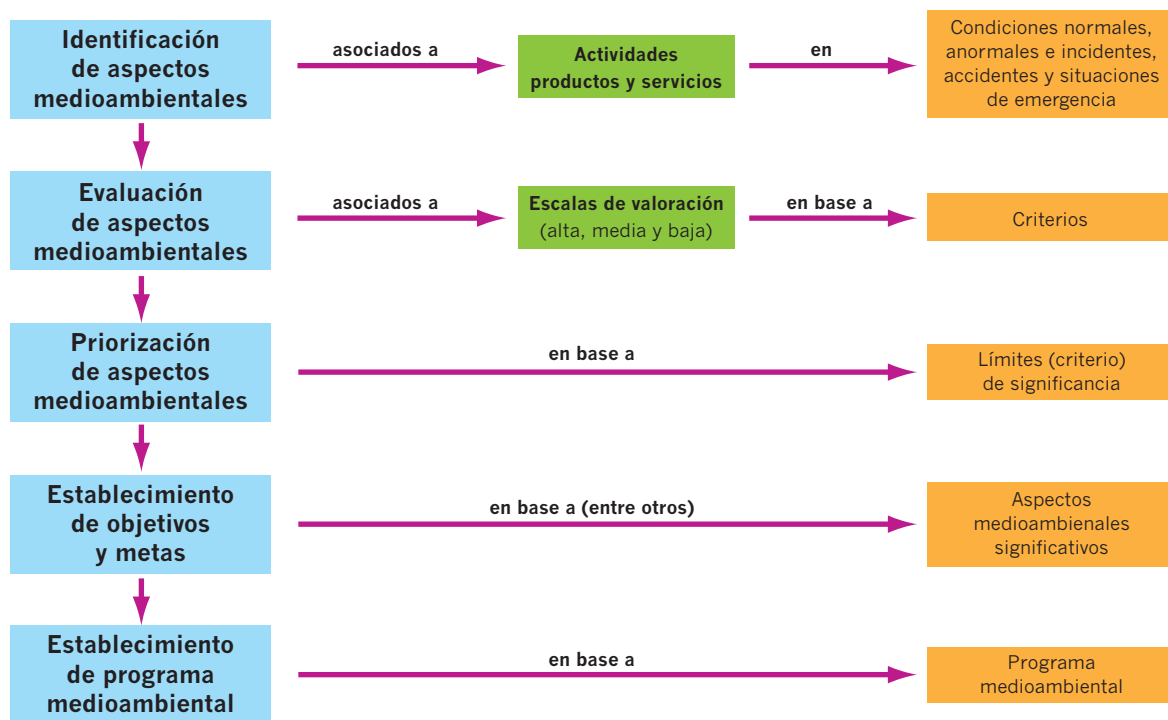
Identificación de aspectos medioambientales

asociados a

Actividades productos y servicios

en

Condiciones normales, anormales e incidentes, accidentes y situaciones de emergencia

Evaluación de aspectos medioambientales

asociados a

Escalas de valoración (alta, media y baja)

en base a

Criterios

Priorización de aspectos medioambientales

en base a

Límites (criterio) de significancia

Establecimiento de objetivos y metas

en base a (entre otros)

Aspectos medioambienales significativos

Establecimiento de programa medioambiental

en base a

Programa medioambiental